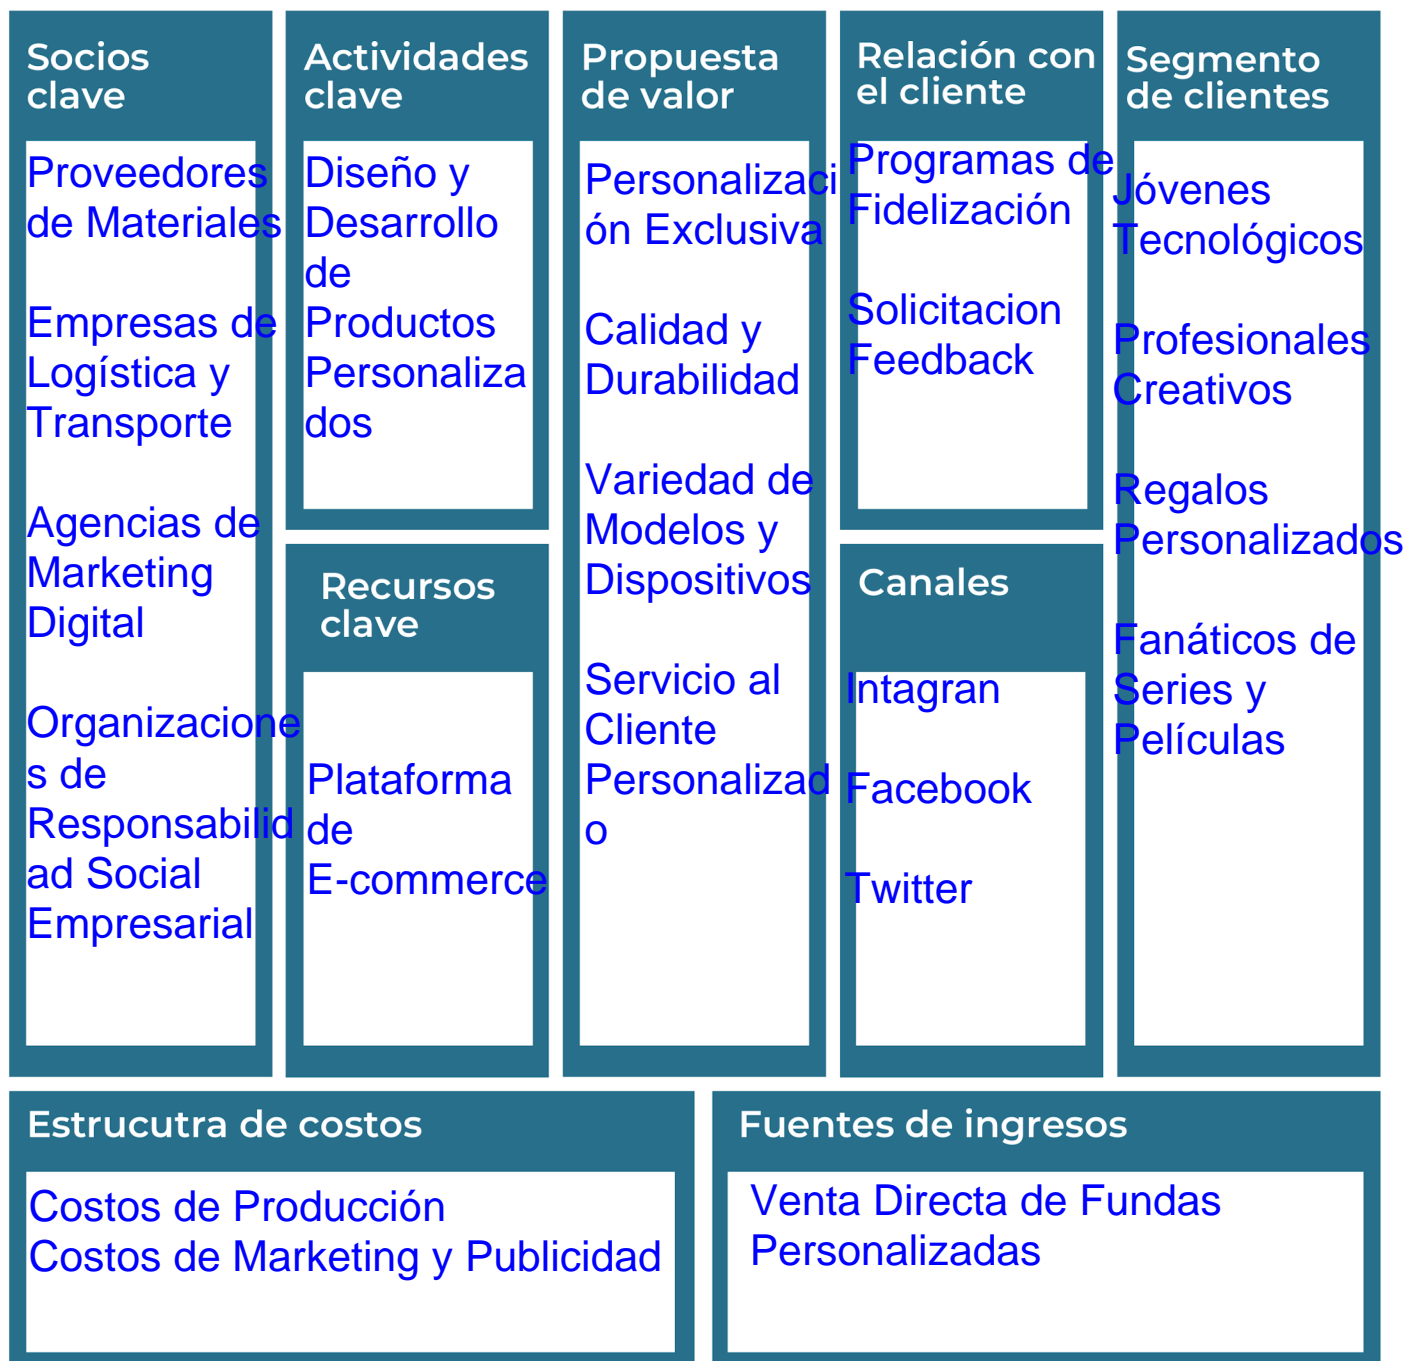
Socios clave

Proveedores de Materiales

Empresas de Logística y Transporte

Agencias de Marketing Digital

Organizaciones de Responsabilidad Social Empresarial

Actividades clave

Diseño y Desarrollo de Productos Personalizados

Recursos clave

Plataforma de E-commerce

Propuesta de valor

Personalización Exclusiva

Calidad y Durabilidad

Variedad de Modelos y Dispositivos

Servicio al Cliente Personalizado

Relación con el cliente

Programas de Fidelización

Solicitacion Feedback

Canales

Intagran

Facebook

Twitter

Segmento de clientes

Jóvenes Tecnológicos

Profesionales Creativos

Regalos Personalizados

Fanáticos de Series y Películas

Estrucutra de costos

Costos de Producción
Costos de Marketing y Publicidad

Fuentes de ingresos

Venta Directa de Fundas Personalizadas